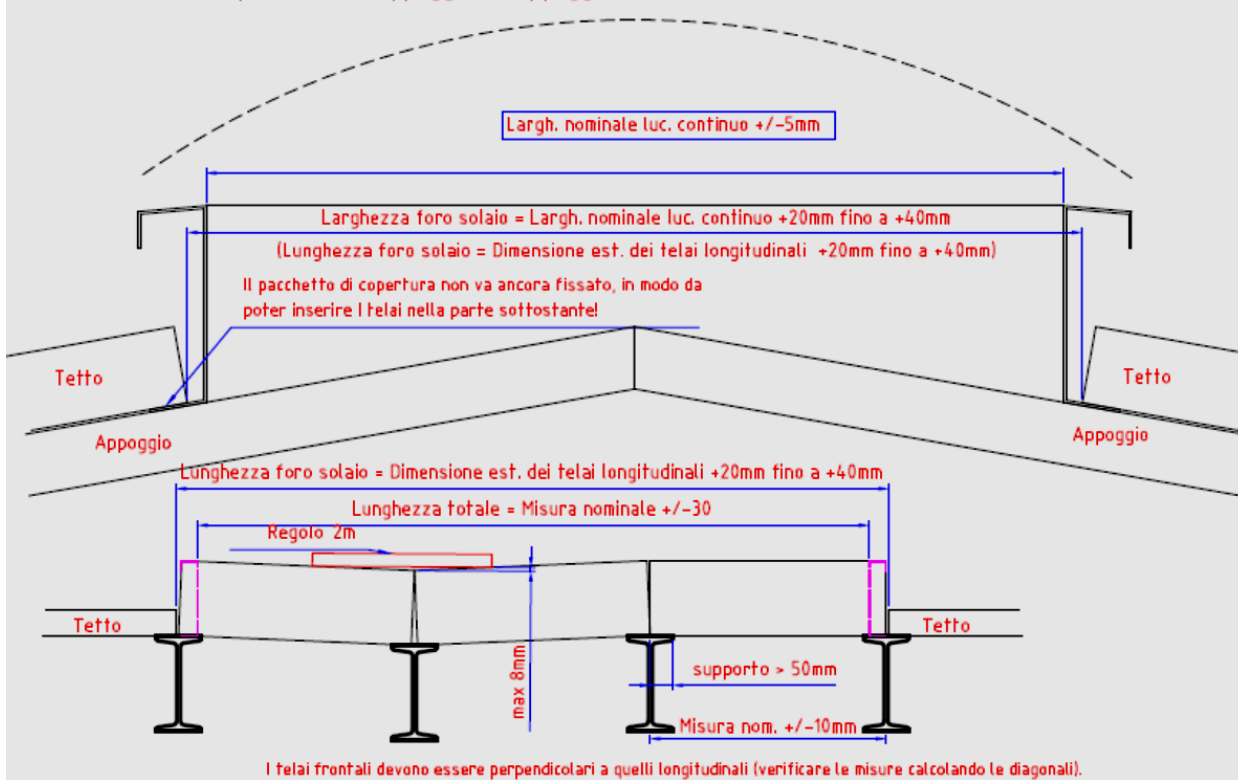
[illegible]

Largh. nominale luc. continuo +/-5mm

Larghezza foro solaio = Largh. nominale luc. continuo +20mm fino a +40mm

(Lunghezza foro solaio = Dimensione est. dei telai longitudinali +20mm fino a +40mm)

Il pacchetto di copertura non va ancora fissato, in modo da poter inserire I telai nella parte sottostante!

Tetto

Tetto

Appoggio

Appoggio

Lunghezza foro solaio = Dimensione est. dei telai longitudinali +20mm fino a +40mm

Lunghezza totale = Misura nominale +/-30

Regolo 2m

Tetto

Tetto

max 8mm

supporto > 50mm

Misura nom. +/-10mm

I telai frontali devono essere perpendicolari a quelli longitudinali (verificare le misure calcolando le diagonali).